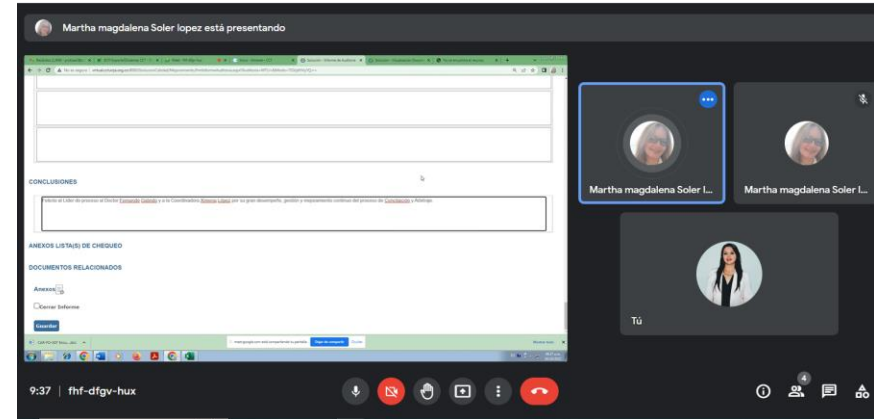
Martha magdalena Soler lopez está presentando

CONCLUSIONES

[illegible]

ANEXOS LISTA(S) DE CHEQUEO

DOCUMENTOS RELACIONADOS

Anexos

Cerrar Informe

Guardar

Martha magdalena Soler l...

Martha magdalena Soler l...

Tú

9:37 | fhf-dfgv-hux

4